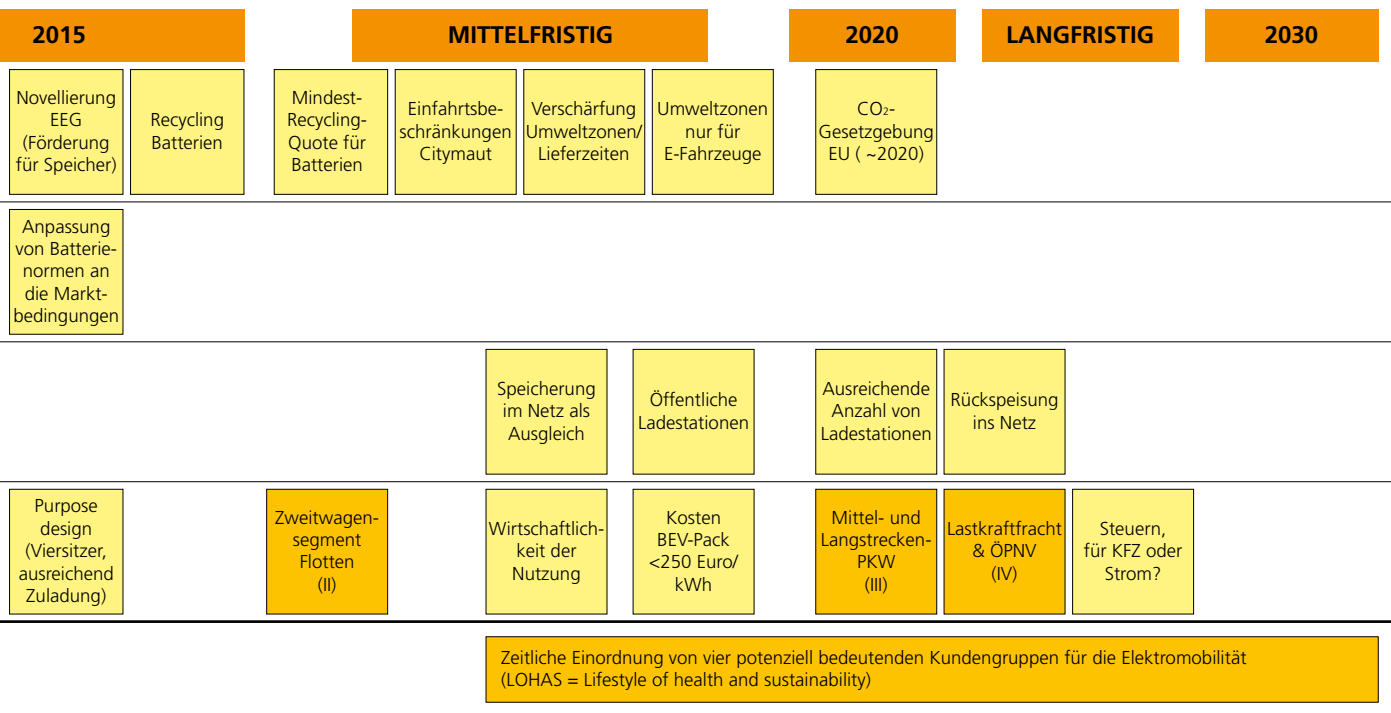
2015

MITTELFRISTIG

2020

LANGFRISTIG

2030

Novellierung EEG (Förderung für Speicher)

Recycling Batterien

Mindest-Recycling-Quote für Batterien

Einfahrtsbeschränkungen Citymaut

Verschärfung Umweltzonen/ Lieferzeiten

Umweltzonen nur für E-Fahrzeuge

$CO_2$-Gesetzgebung EU ( ~2020)

Anpassung von Batterienormen an die Marktbedingungen

Speicherung im Netz als Ausgleich

Öffentliche Ladestationen

Ausreichende Anzahl von Ladestationen

Rückspeisung ins Netz

Purpose design (Viersitzer, ausreichend Zuladung)

Zweitwagensegment Flotten (II)

Wirtschaftlichkeit der Nutzung

Kosten BEV-Pack <250 Euro/ kWh

Mittel- und Langstrecken-PKW (III)

Lastkraftfracht & ÖPNV (IV)

Steuern, für KFZ oder Strom?

Zeitliche Einordnung von vier potenziell bedeutenden Kundengruppen für die Elektromobilität (LOHAS = Lifestyle of health and sustainability)